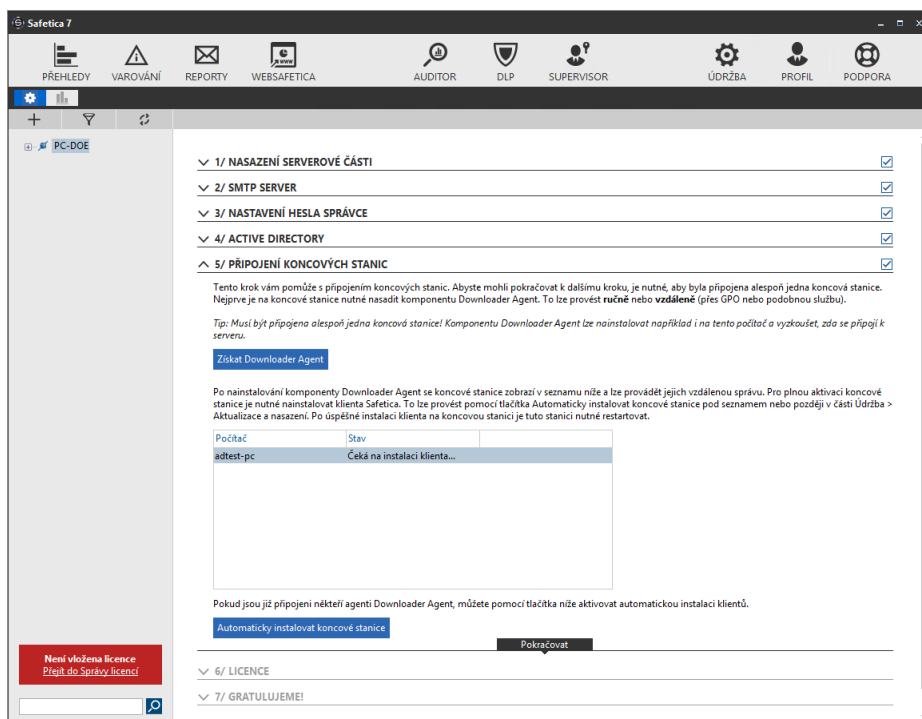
Safetica 7

PŘEHLEDY VAROVÁNÍ REPORTY WEBSAFETICA AUDITOR DLP SUPERVISOR ÚDRŽBA PROFIL PODPORA

PC-DOE

1/ NASAZENÍ SERVEROVÉ ČÁSTI

2/ SMTP SERVER

3/ NASTAVENÍ HESLA SPRÁVCE

4/ ACTIVE DIRECTORY

5/ PŘIPOJENÍ KONCOVÝCH STANIC

Tento krok vám pomůže s připojením koncových stanic. Abyste mohli pokračovat k dalšímu kroku, je nutné, aby byla připojena alespoň jedna koncová stanice. Nejprve je na koncové stanice nutné nasadit komponentu Downloader Agent. To lze provést **ručně** nebo **vzdáleně** (přes GPO nebo podobnou službu).

*Tip: Musí být připojena alespoň jedna koncová stanice! Komponentu Downloader Agent lze nainstalovat například i na tento počítač a vyzkoušet, zda se připojí k serveru.*

Získat Downloader Agent

Po nainstalování komponenty Downloader Agent se koncové stanice zobrazí v seznamu níže a lze provádět jejich vzdálenou správu. Pro plnou aktivaci koncové stanice je nutné nainstalovat klienta Safetica. To lze provést pomocí tlačítka Automaticky instalovat koncové stanice pod seznamem nebo později v části Údržba > Aktualizace a nasazení. Po úspěšné instalaci klienta na koncovou stanici je tuto stanici nutné restartovat.

| Počítač | Stav |
|---|---|
| adtest-pc | Čeká na instalaci klienta... |

Pokud jsou již připojeni někteří agenti Downloader Agent, můžete pomocí tlačítka níže aktivovat automatickou instalaci klientů.

Automaticky instalovat koncové stanice

Pokračovat

Není vložena licence
Přejít do Správy licencí

6/ LICENCE

7/ GRATULUJEME!